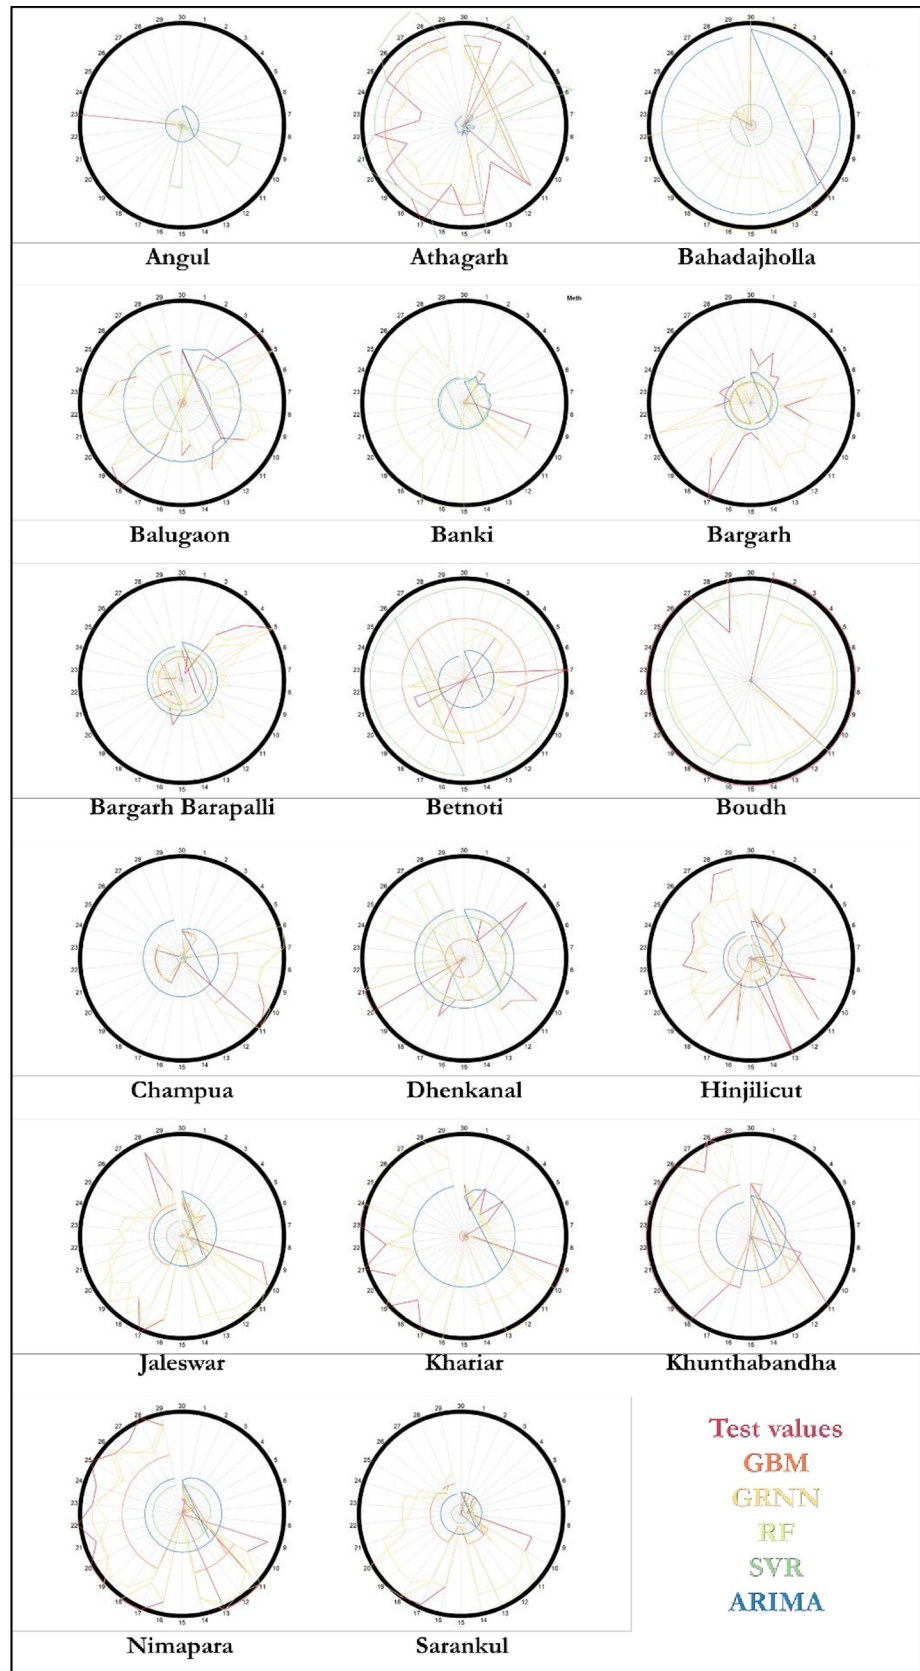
Angul

Athagarh

Bahadajholla

Balugaon

Banki

Bargarh

Bargarh Barapalli

Betnoti

Boudh

Champua

Dhenkanal

Hinjilicut

Jaleswar

Khariar

Khunthabandha

Nimapara

Sarankul

Test values
GBM
GRNN
RF
SVR
ARIMA